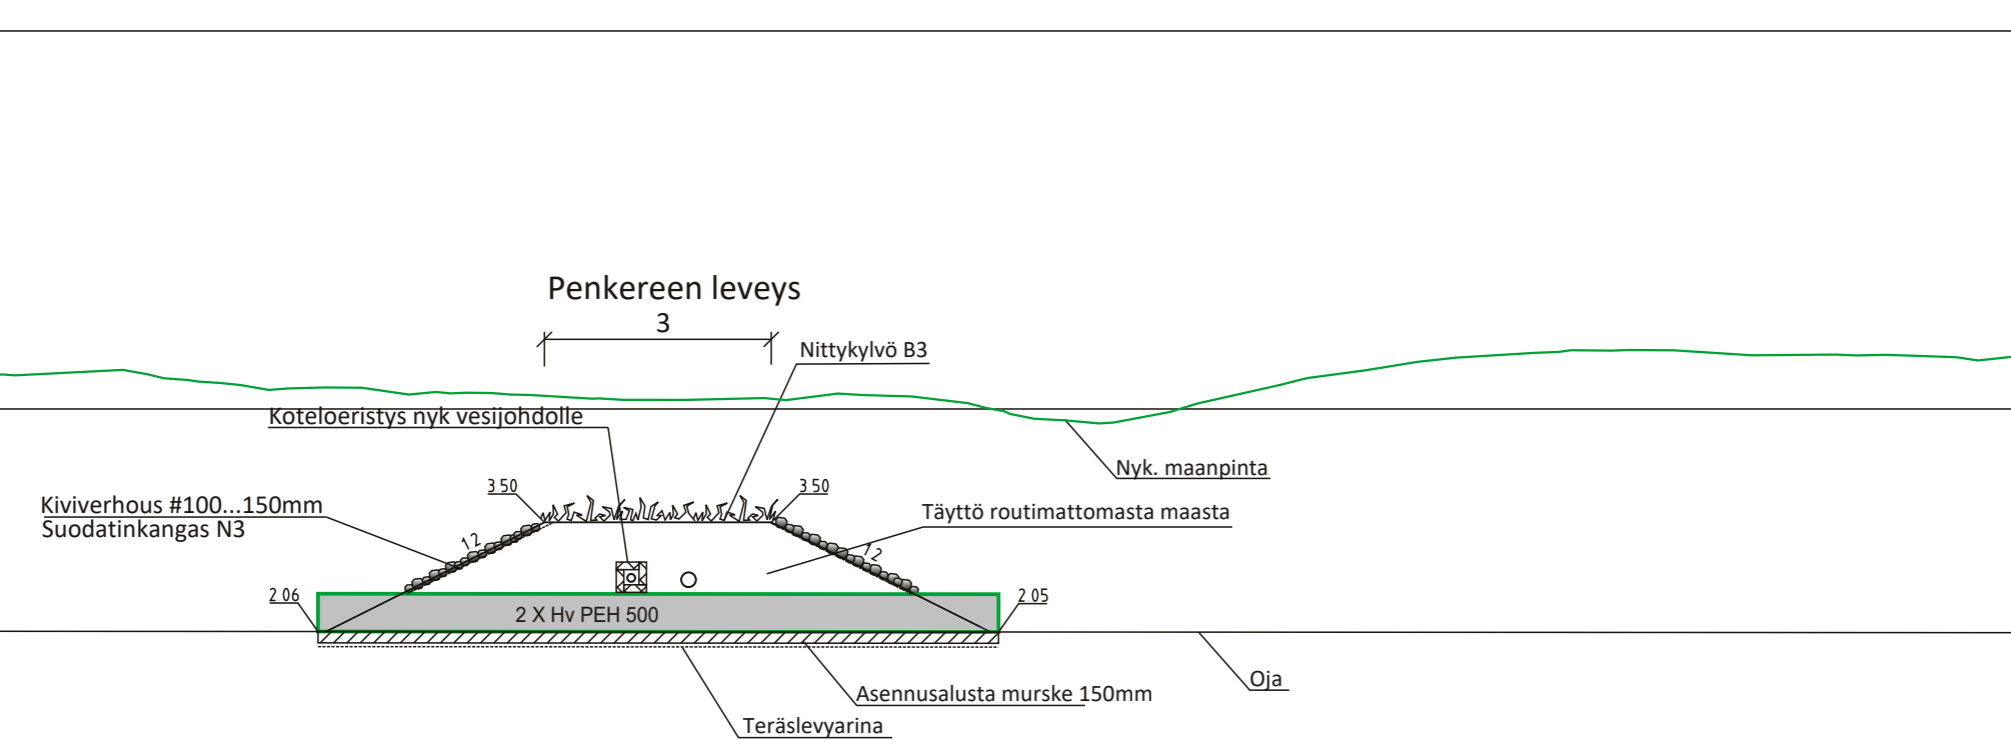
Penkereen leveys

3

Nittykylvö B3

Koteloeristys nyk vesijohdolle

Nyk. maanpinta

3.50

3.50

Kiviverhous #100...150mm
Suodatinkangas N3

Täyttö routimattomasta maasta

1:2

1:2

2.06

2.05

2 X Hv PEH 500

Oja

Asennusalusta murske 150mm

Teräslevyarina